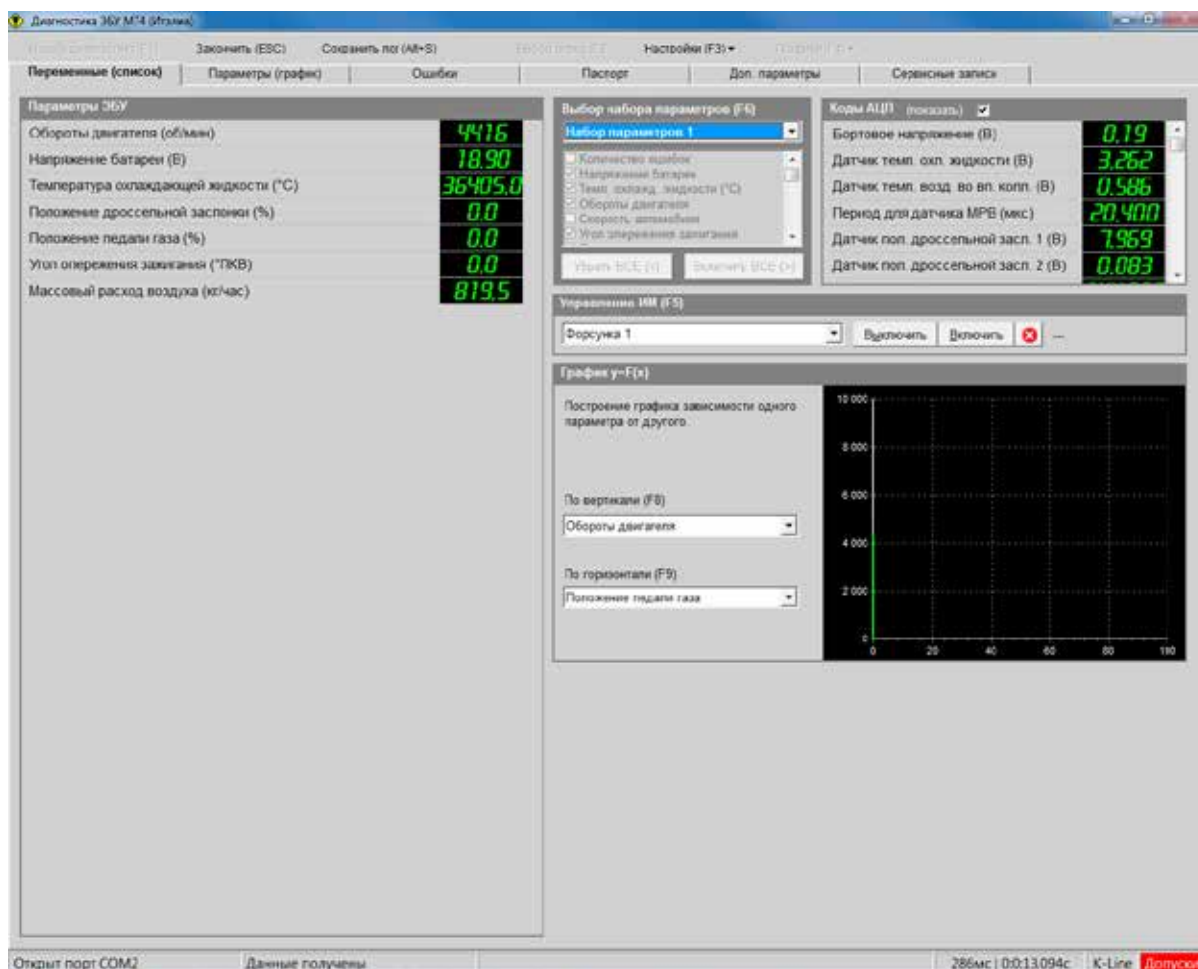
Диагностика ЭБУ М74 (Италия)

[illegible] Закончить (ESC) Сохранить лог (Alt+S) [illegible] Настройки (F3) ▾ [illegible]

Переменные (список) | Параметры (график) | Ошибки | Паспорт | Доп. параметры | Сервисные записи

Параметры ЭБУ

| | |
|---|---|
| Обороты двигателя (об/мин) | 4416 |
| Напряжение батареи (В) | 18.90 |
| Температура охлаждающей жидкости (°C) | 36405.0 |
| Положение дроссельной заслонки (%) | 0.0 |
| Положение педали газа (%) | 0.0 |
| Угол опережения зажигания (°ПКВ) | 0.0 |
| Массовый расход воздуха (кг/час) | 819.5 |

Выбор набора параметров (F6)

Набор параметров 1

Количество ошибок
Напряжение батареи
Темп. охлажд. жидкости (°C)
Обороты двигателя
Скорость автомобиля
Угол опережения зажигания

Убрать ВСЕ (-) Включить ВСЕ (+)

Коды АЦП (показать)

| | |
|---|---|
| Бортовое напряжение (В) | 0.19 |
| Датчик темп. охл. жидкости (В) | 3.262 |
| Датчик темп. возд. во вп. колл. (В) | 0.586 |
| Период для датчика MPB (мкс) | 20.400 |
| Датчик пол. дроссельной засл. 1 (В) | 1.969 |
| Датчик пол. дроссельной засл. 2 (В) | 0.083 |

Управление ИМ (F5)

Форсунка 1 Выключить Включить —

График y=F(x)

Построение графика зависимости одного параметра от другого.

По вертикали (F8)
Обороты двигателя

По горизонтали (F9)
Положение педали газа

10 000
8 000
6 000
4 000
2 000
0
0 20 40 60 80 100

Открыт порт COM2 | Данные получены | 286мс | 0:0:13.094с | K-Line | Допуск